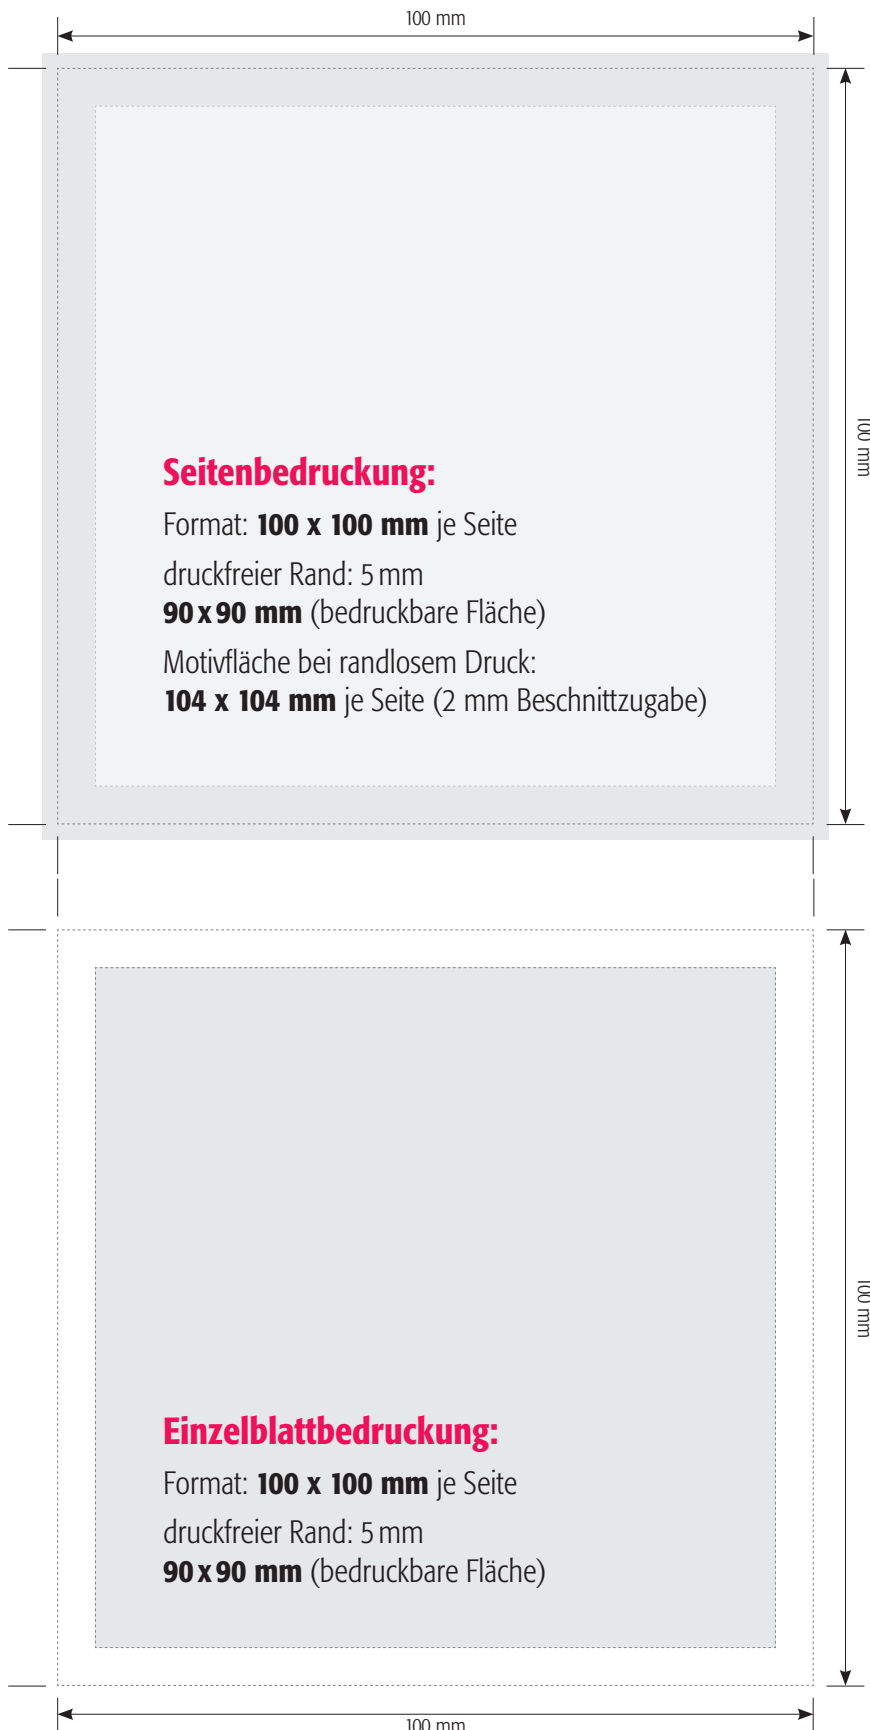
100 mm

100 mm

Seitenbedruckung:

Format: **100 x 100 mm** je Seite

druckfreier Rand: 5 mm
**90 x 90 mm** (bedruckbare Fläche)

Motivfläche bei randlosem Druck:
**104 x 104 mm** je Seite (2 mm Beschnittzugabe)

100 mm

Einzelblattbedruckung:

Format: **100 x 100 mm** je Seite

druckfreier Rand: 5 mm
**90 x 90 mm** (bedruckbare Fläche)

100 mm